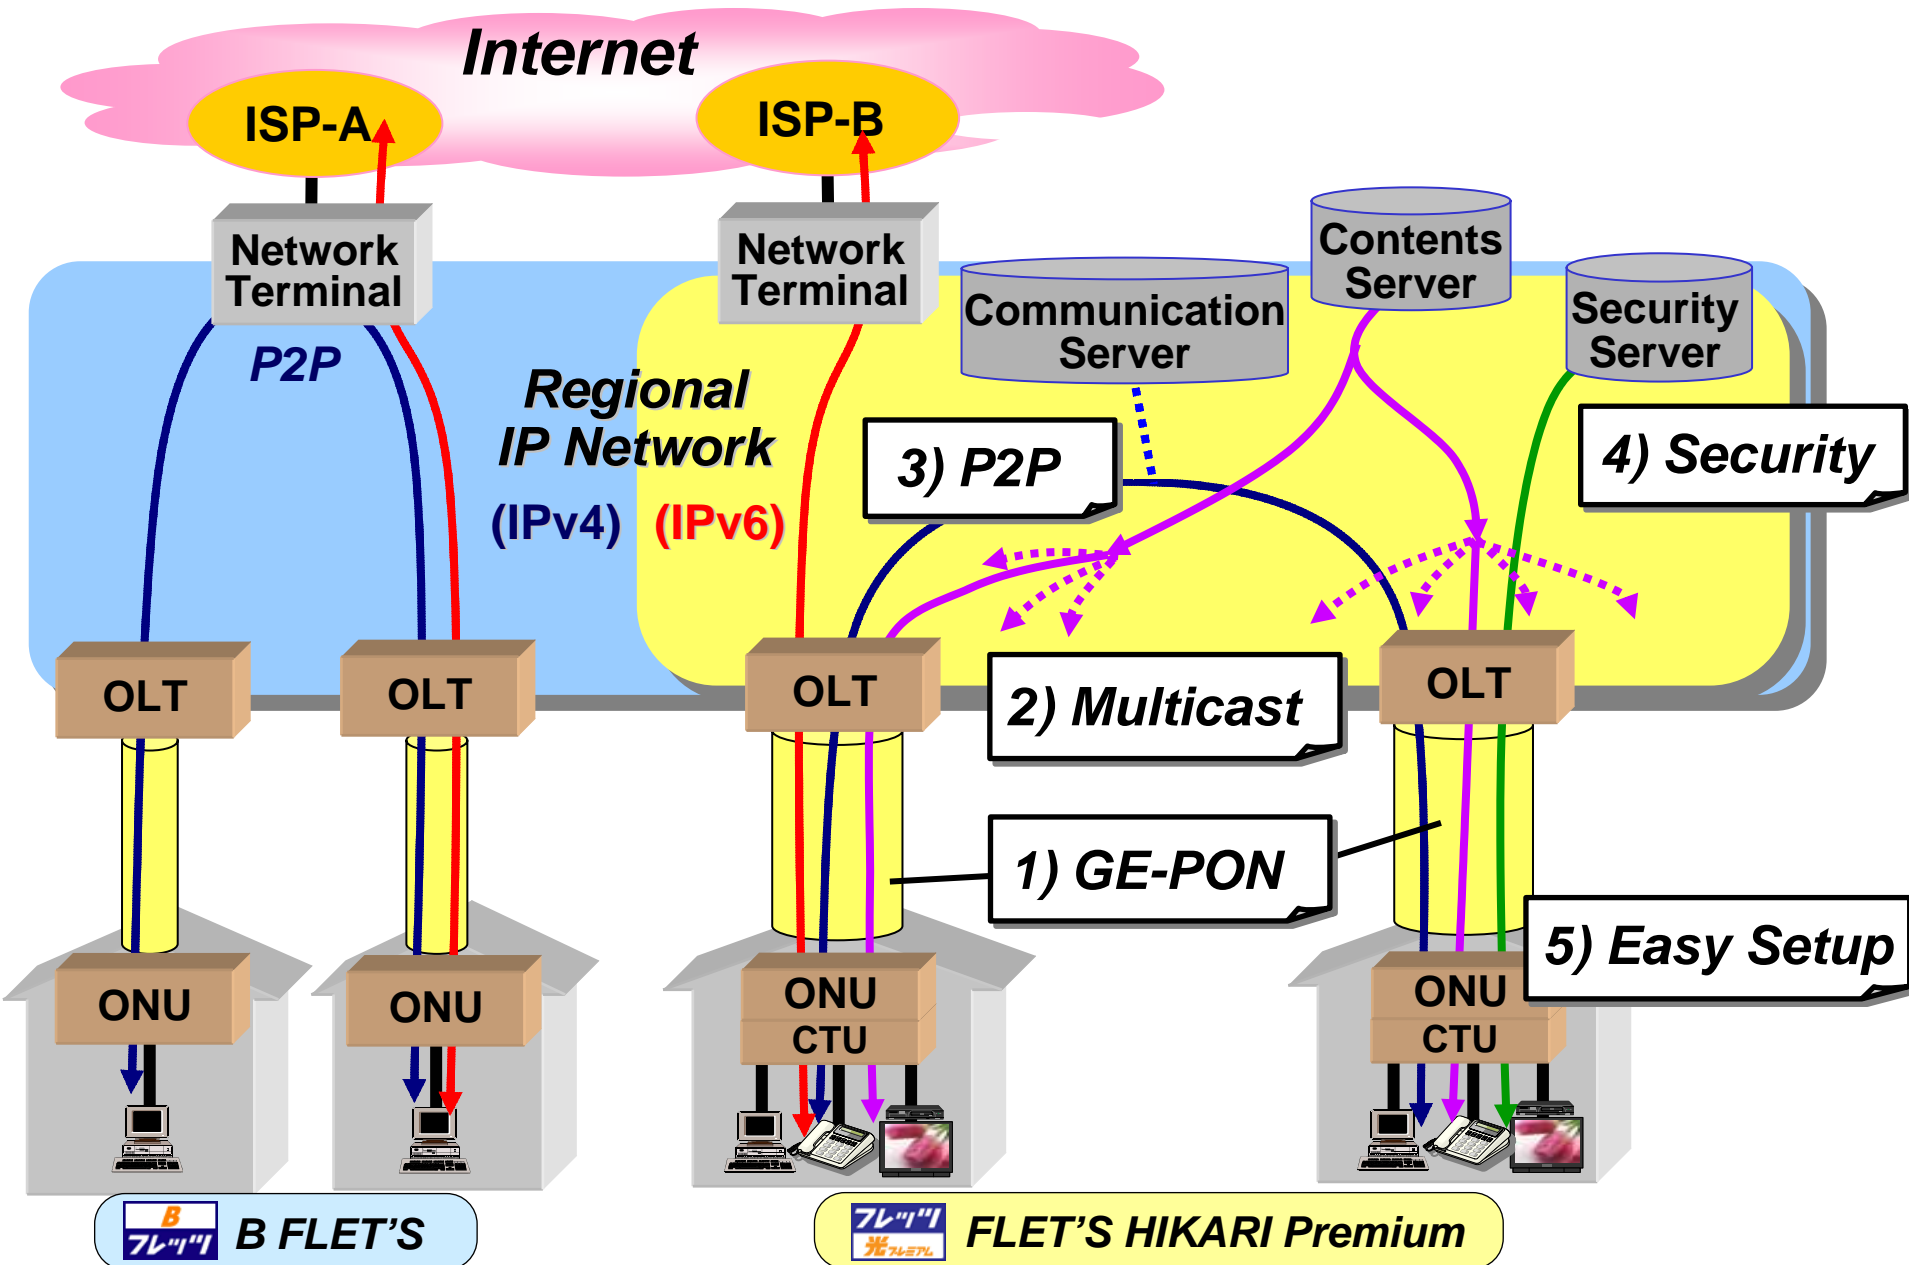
Internet

ISP-A

ISP-B

Network Terminal

Network Terminal

Communication Server

Contents Server

Security Server

P2P

Regional IP Network

(IPv4) (IPv6)

3) P2P

4) Security

OLT

OLT

OLT

2) Multicast

OLT

1) GE-PON

5) Easy Setup

ONU

ONU

ONU CTU

ONU CTU

B フレッツ B FLET'S

フレッツ 光プレミアム FLET'S HIKARI Premium